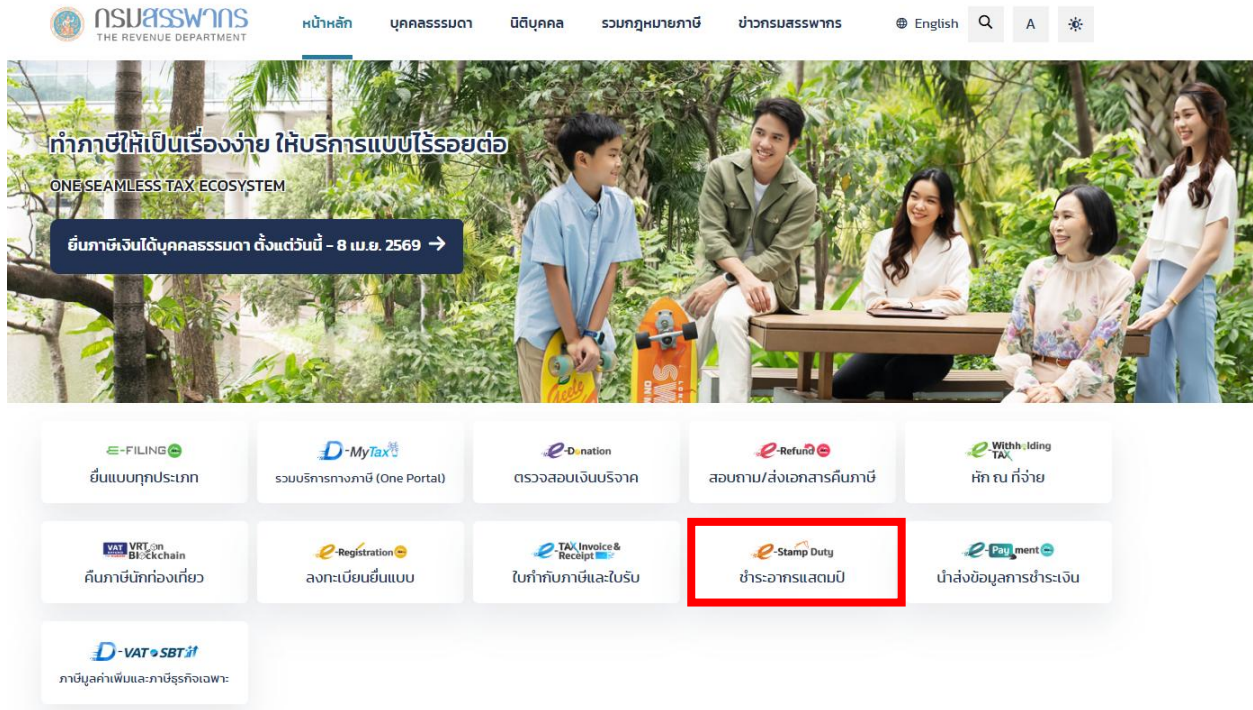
กรมสรรพากร
THE REVENUE DEPARTMENT

หน้าหลัก บุคคลธรรมดา นิติบุคคล รวมกฎหมายภาษี ข่าวกรมสรรพากร English A

ทำภาษีให้เป็นเรื่องง่าย ให้บริการแบบไร้รอยต่อ
ONE SEAMLESS TAX ECOSYSTEM

ยื่นภาษีเงินได้บุคคลธรรมดา ตั้งแต่วันนี้ - 8 เม.ย. 2569 →

E-FILING
ยื่นแบบทุกประเภท

D-MyTax
รวมบริการทางภาษี (One Portal)

e-Donation
ตรวจสอบเงินบริจาค

e-Refund
สอบถาม/ส่งเอกสารคืนภาษี

e-Withholding TAX
หัก ณ ที่จ่าย

VAT VRT on Blockchain
คืนภาษีนักท่องเที่ยว

e-Registration
ลงทะเบียนยื่นแบบ

e-TAX Invoice & Receipt
ใบกำกับภาษีและใบรับ

e-Stamp Duty
ชำระอากรแสตมป์

e-Payment
นำส่งข้อมูลการชำระเงิน

D-VAT SBT
ภาษีมูลค่าเพิ่มและภาษีธุรกิจเฉพาะ